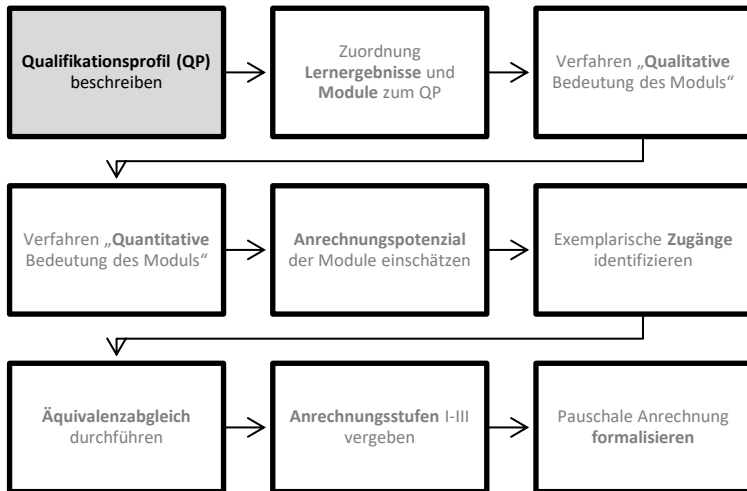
**Qualifikationsprofil (QP)** beschreiben

Zuordnung **Lernergebnisse** und **Module** zum QP

Verfahren „**Qualitative** Bedeutung des Moduls“

Verfahren „**Quantitative** Bedeutung des Moduls“

**Anrechnungspotenzial** der Module einschätzen

Exemplarische **Zugänge** identifizieren

**Äquivalenzabgleich** durchführen

**Anrechnungsstufen** I-III vergeben

Pauschale Anrechnung **formalisieren**